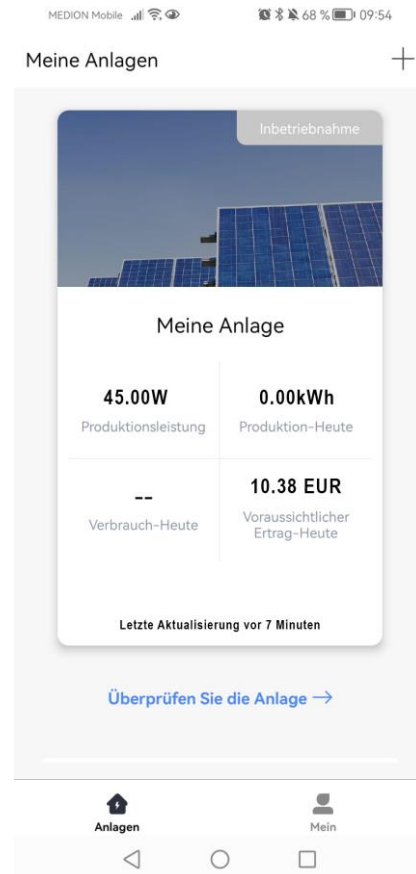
MEDION Mobile 68 % 09:54

Meine Anlagen +

Inbetriebnahme

Meine Anlage

45.00W
Produktionsleistung

0.00kWh
Produktion-Heute

--
Verbrauch-Heute

10.38 EUR
Voraussichtlicher Ertrag-Heute

Letzte Aktualisierung vor 7 Minuten

Überprüfen Sie die Anlage →

Anlagen

Mein